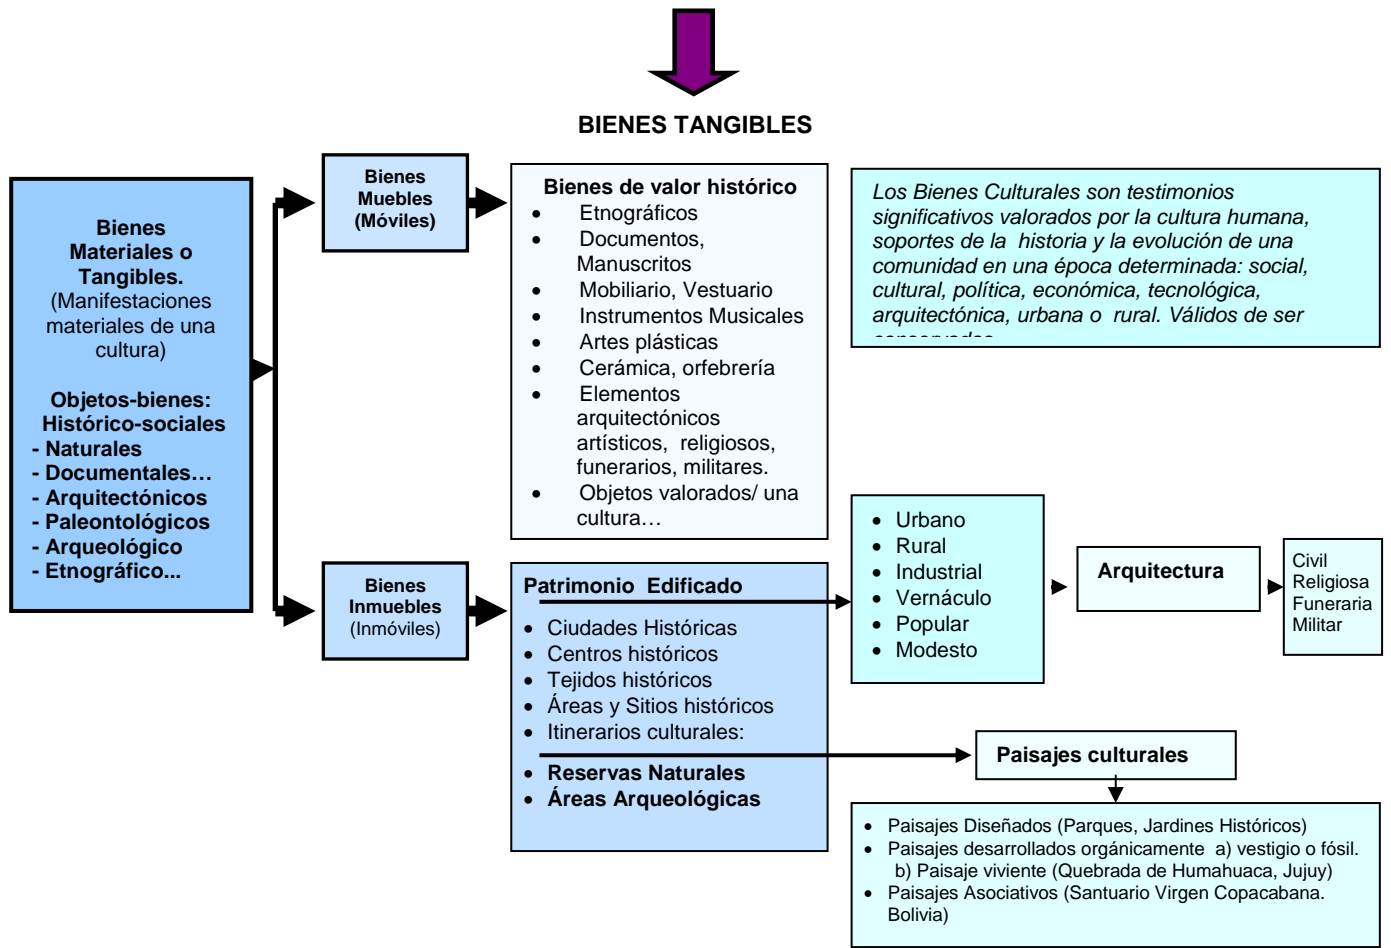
BIENES TANGIBLES

Bienes Materiales o Tangibles. (Manifestaciones materiales de una cultura)

Objetos-bienes: Histórico-sociales
- Naturales
- Documentales…
- Arquitectónicos
- Paleontológicos
- Arqueológico
- Etnográfico...

Bienes Muebles (Móviles)

Bienes de valor histórico
- Etnográficos
- Documentos, Manuscritos
- Mobiliario, Vestuario
- Instrumentos Musicales
- Artes plásticas
- Cerámica, orfebrería
- Elementos arquitectónicos artísticos, religiosos, funerarios, militares.
- Objetos valorados/ una cultura…

Los Bienes Culturales son testimonios significativos valorados por la cultura humana, soportes de la historia y la evolución de una comunidad en una época determinada: social, cultural, política, económica, tecnológica, arquitectónica, urbana o rural. Válidos de ser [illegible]

Bienes Inmuebles (Inmóviles)

Patrimonio Edificado
- Ciudades Históricas
- Centros históricos
- Tejidos históricos
- Áreas y Sitios históricos
- Itinerarios culturales:
- Reservas Naturales
- Áreas Arqueológicas

- Urbano
- Rural
- Industrial
- Vernáculo
- Popular
- Modesto

Arquitectura

Civil
Religiosa
Funeraria
Militar

Paisajes culturales

- Paisajes Diseñados (Parques, Jardines Históricos)
- Paisajes desarrollados orgánicamente a) vestigio o fósil. b) Paisaje viviente (Quebrada de Humahuaca, Jujuy)
- Paisajes Asociativos (Santuario Virgen Copacabana. Bolivia)